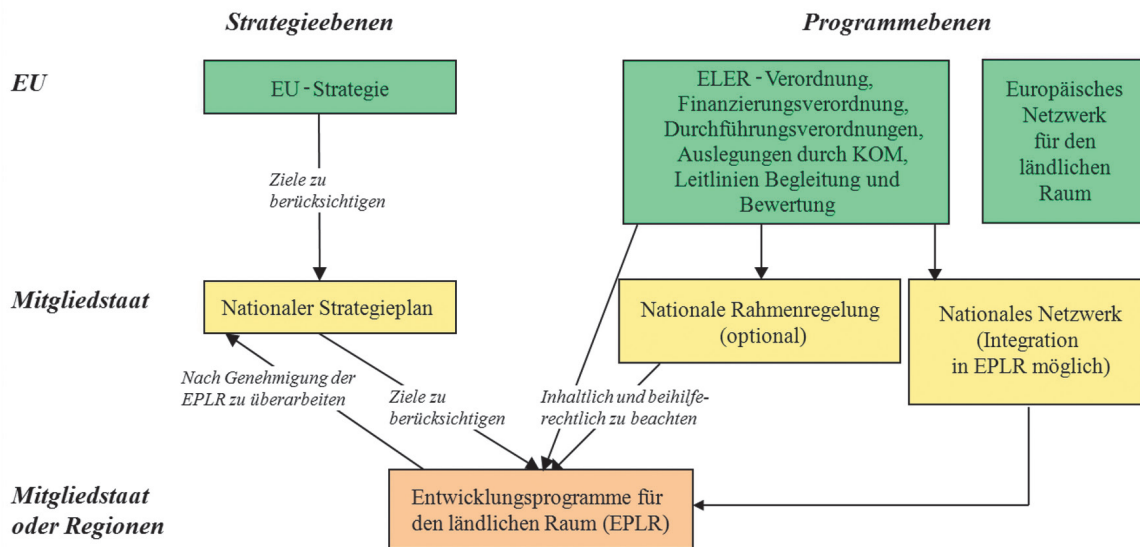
Strategieebenen

Programmebenen

EU

EU - Strategie

ELER - Verordnung, Finanzierungsverordnung, Durchführungsverordnungen, Auslegungen durch KOM, Leitlinien Begleitung und Bewertung

Europäisches Netzwerk für den ländlichen Raum

Ziele zu berücksichtigen

Mitgliedstaat

Nationaler Strategieplan

Nationale Rahmenregelung (optional)

Nationales Netzwerk (Integration in EPLR möglich)

Nach Genehmigung der EPLR zu überarbeiten

Ziele zu berücksichtigen

Inhaltlich und beihilferechtlich zu beachten

Mitgliedstaat oder Regionen

Entwicklungsprogramme für den ländlichen Raum (EPLR)